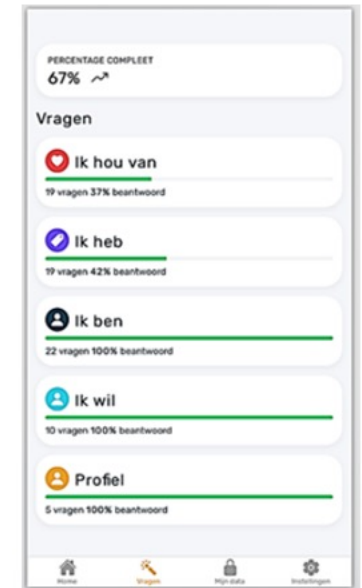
PERCENTAGE COMPLEET
67%

Vragen

Ik hou van
19 vragen 37% beantwoord

Ik heb
19 vragen 42% beantwoord

Ik ben
22 vragen 100% beantwoord

Ik wil
10 vragen 100% beantwoord

Profiel
5 vragen 100% beantwoord

Home
Vragen
Mijn data
Instellingen